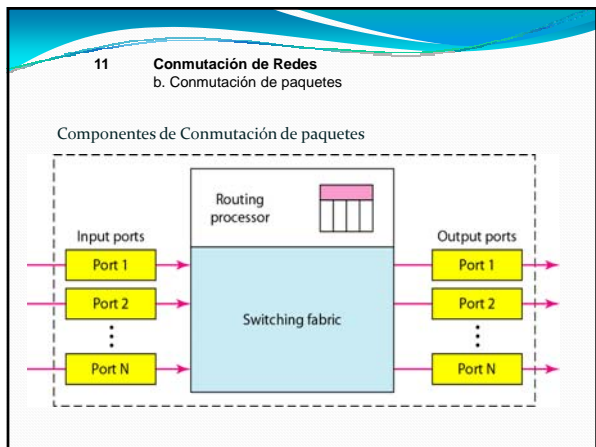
11 **Conmutación de Redes**
b. Conmutación de paquetes

Componentes de Conmutación de paquetes

Routing processor

Input ports

Port 1

Port 2

⋮

Port N

Switching fabric

Output ports

Port 1

Port 2

⋮

Port N